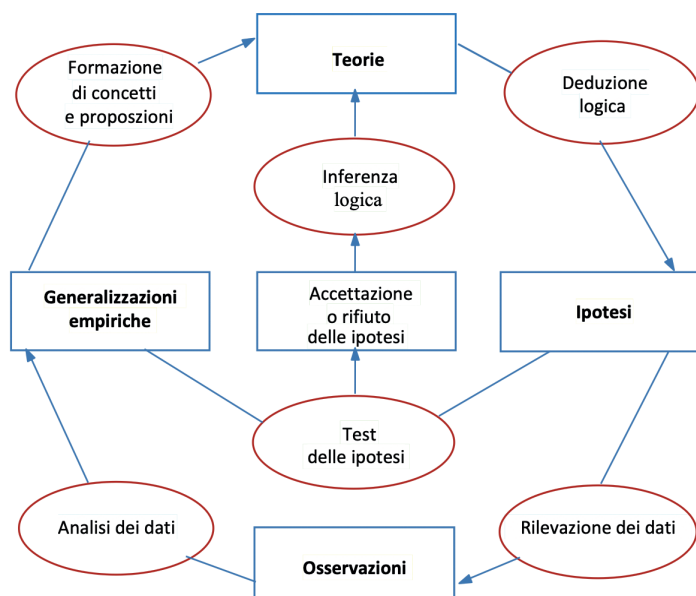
Teorie

Formazione di concetti e proposzioni

Deduzione logica

Inferenza logica

Generalizzazioni empiriche

Accettazione o rifiuto delle ipotesi

Ipotesi

Test delle ipotesi

Analisi dei dati

Rilevazione dei dati

Osservazioni